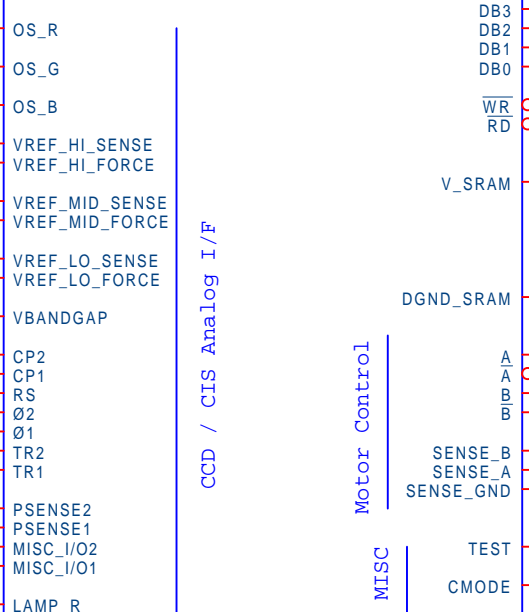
OS_R

OS_G

OS_B

VREF_HI_SENSE
VREF_HI_FORCE

VREF_MID_SENSE
VREF_MID_FORCE

VREF_LO_SENSE
VREF_LO_FORCE

VBANDGAP

CP2
CP1
RS
Ø2
Ø1
TR2
TR1

PSENSE2
PSENSE1
MISC_I/O2
MISC_I/O1

LAMP_R

CCD / CIS Analog I/F

Motor Control

MISC

DB3
DB2
DB1
DB0

$\overline{WR}$
$\overline{RD}$

V_SRAM

DGND_SRAM

A
$\overline{A}$
B
$\overline{B}$

SENSE_B
SENSE_A
SENSE_GND

TEST

CMODE